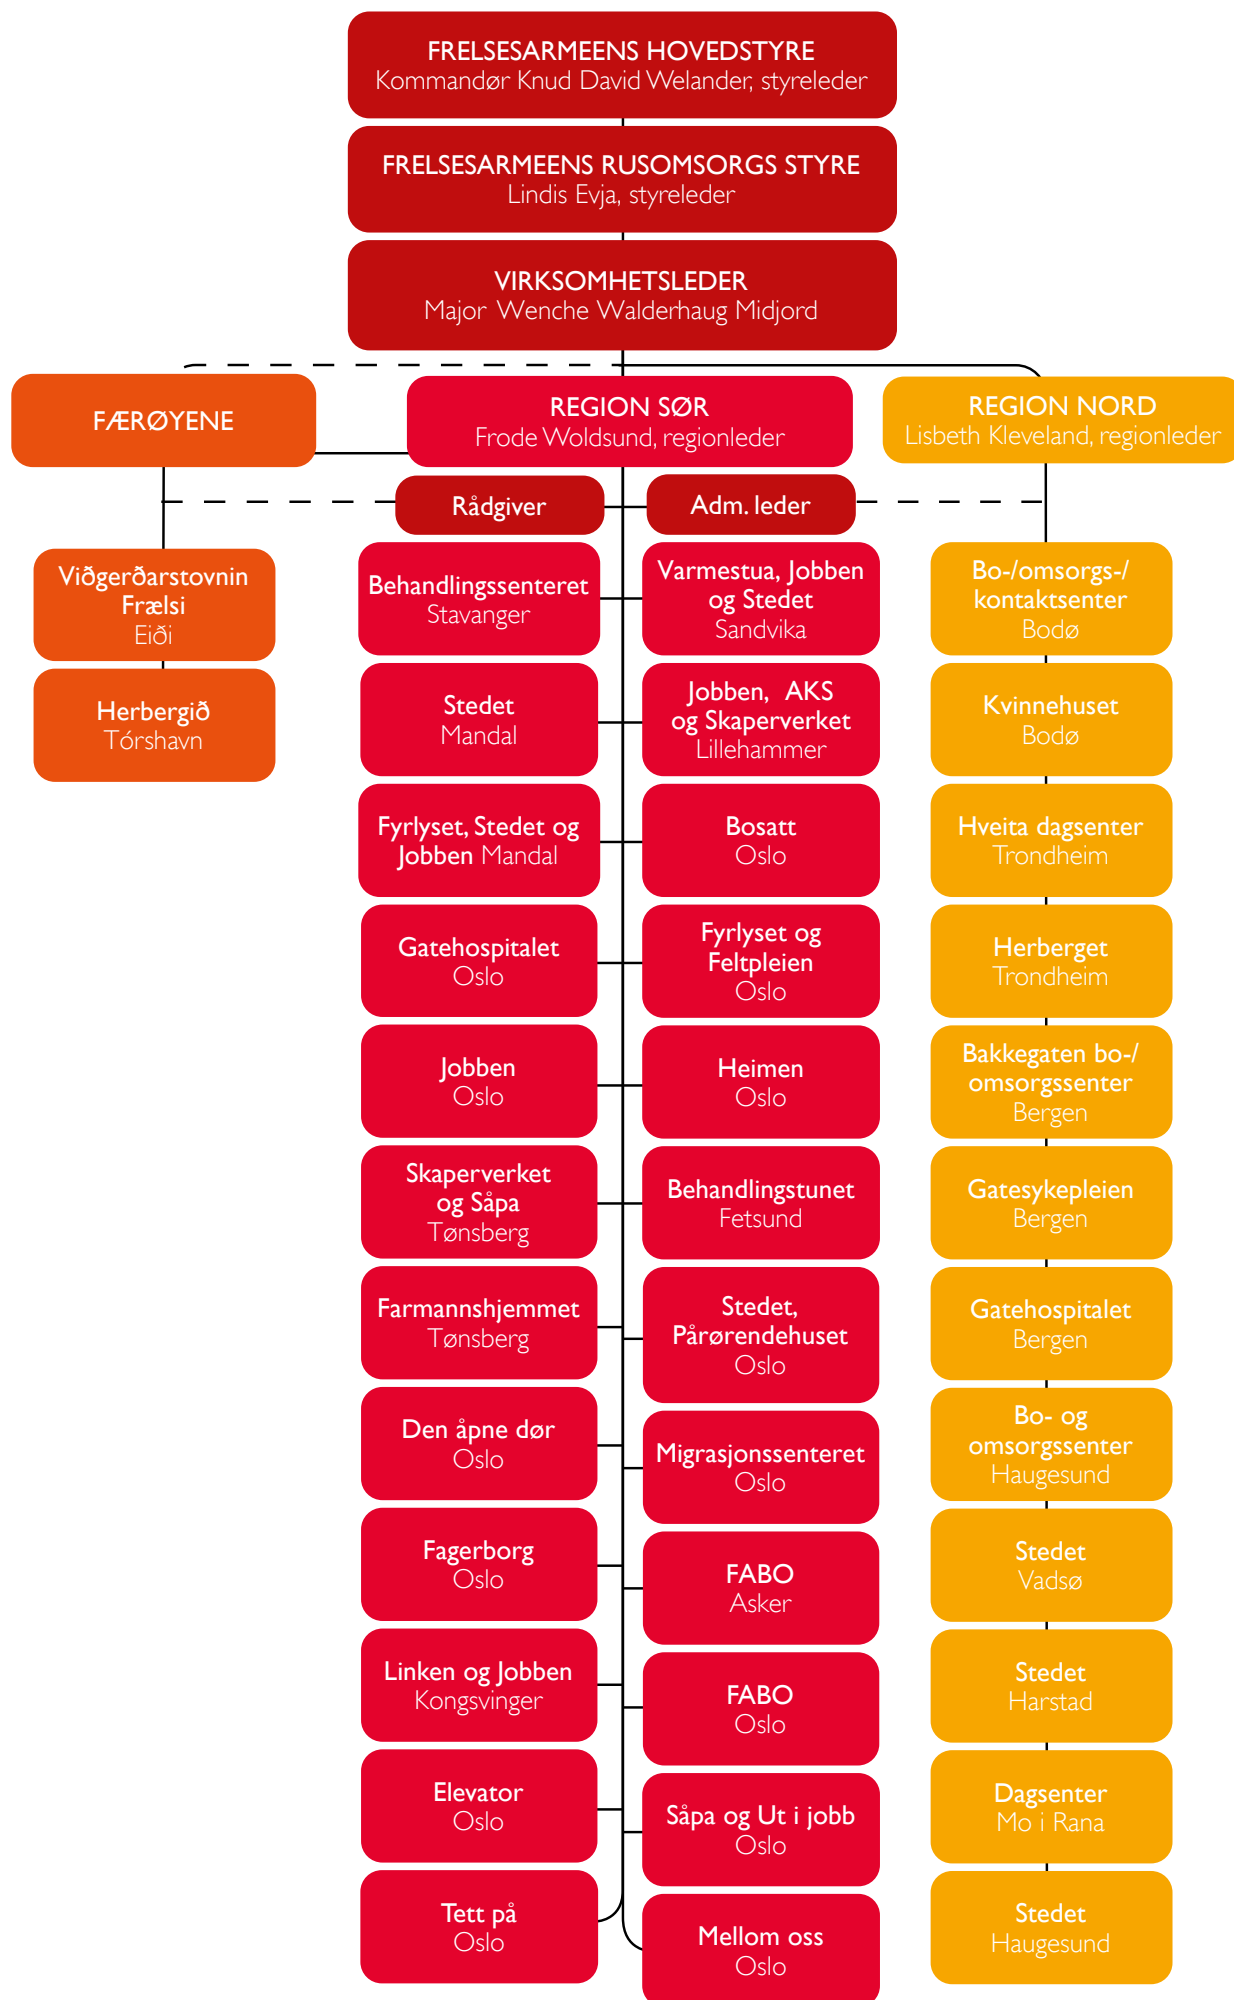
FRELSESARMEENS HOVEDSTYRE
Kommandør Knud David Welander, styreleder

FRELSESARMEENS RUSOMSORGS STYRE
Lindis Evja, styreleder

VIRKSOMHETSLEDER
Major Wenche Walderhaug Midjord

FÆRØYENE

REGION SØR
Frode Woldsund, regionleder

REGION NORD
Lisbeth Kleveland, regionleder

Rådgiver

Adm. leder

Viðgerðarstovnin Frælsi
Eiði

Herbergið
Tórshavn

Behandlingssenteret
Stavanger

Stedet
Mandal

Fyrlyset, Stedet og Jobben Mandal

Gatehospitalet
Oslo

Jobben
Oslo

Skaperverket og Såpa
Tønsberg

Farmannshjemmet
Tønsberg

Den åpne dør
Oslo

Fagerborg
Oslo

Linken og Jobben
Kongsvinger

Elevator
Oslo

Tett på
Oslo

Varmestua, Jobben og Stedet
Sandvika

Jobben, AKS og Skaperverket
Lillehammer

Bosatt
Oslo

Fyrlyset og Feltpleien
Oslo

Heimen
Oslo

Behandlingstunet
Fetsund

Stedet, Pårørendehuset
Oslo

Migrasjonssenteret
Oslo

FABO
Asker

FABO
Oslo

Såpa og Ut i jobb
Oslo

Mellom oss
Oslo

Bo-/omsorgs-/kontaktsenter
Bodø

Kvinnehuset
Bodø

Hveita dagsenter
Trondheim

Herberget
Trondheim

Bakkegaten bo-/omsorgssenter
Bergen

Gatesykepleien
Bergen

Gatehospitalet
Bergen

Bo- og omsorgssenter
Haugesund

Stedet
Vadsø

Stedet
Harstad

Dagsenter
Mo i Rana

Stedet
Haugesund